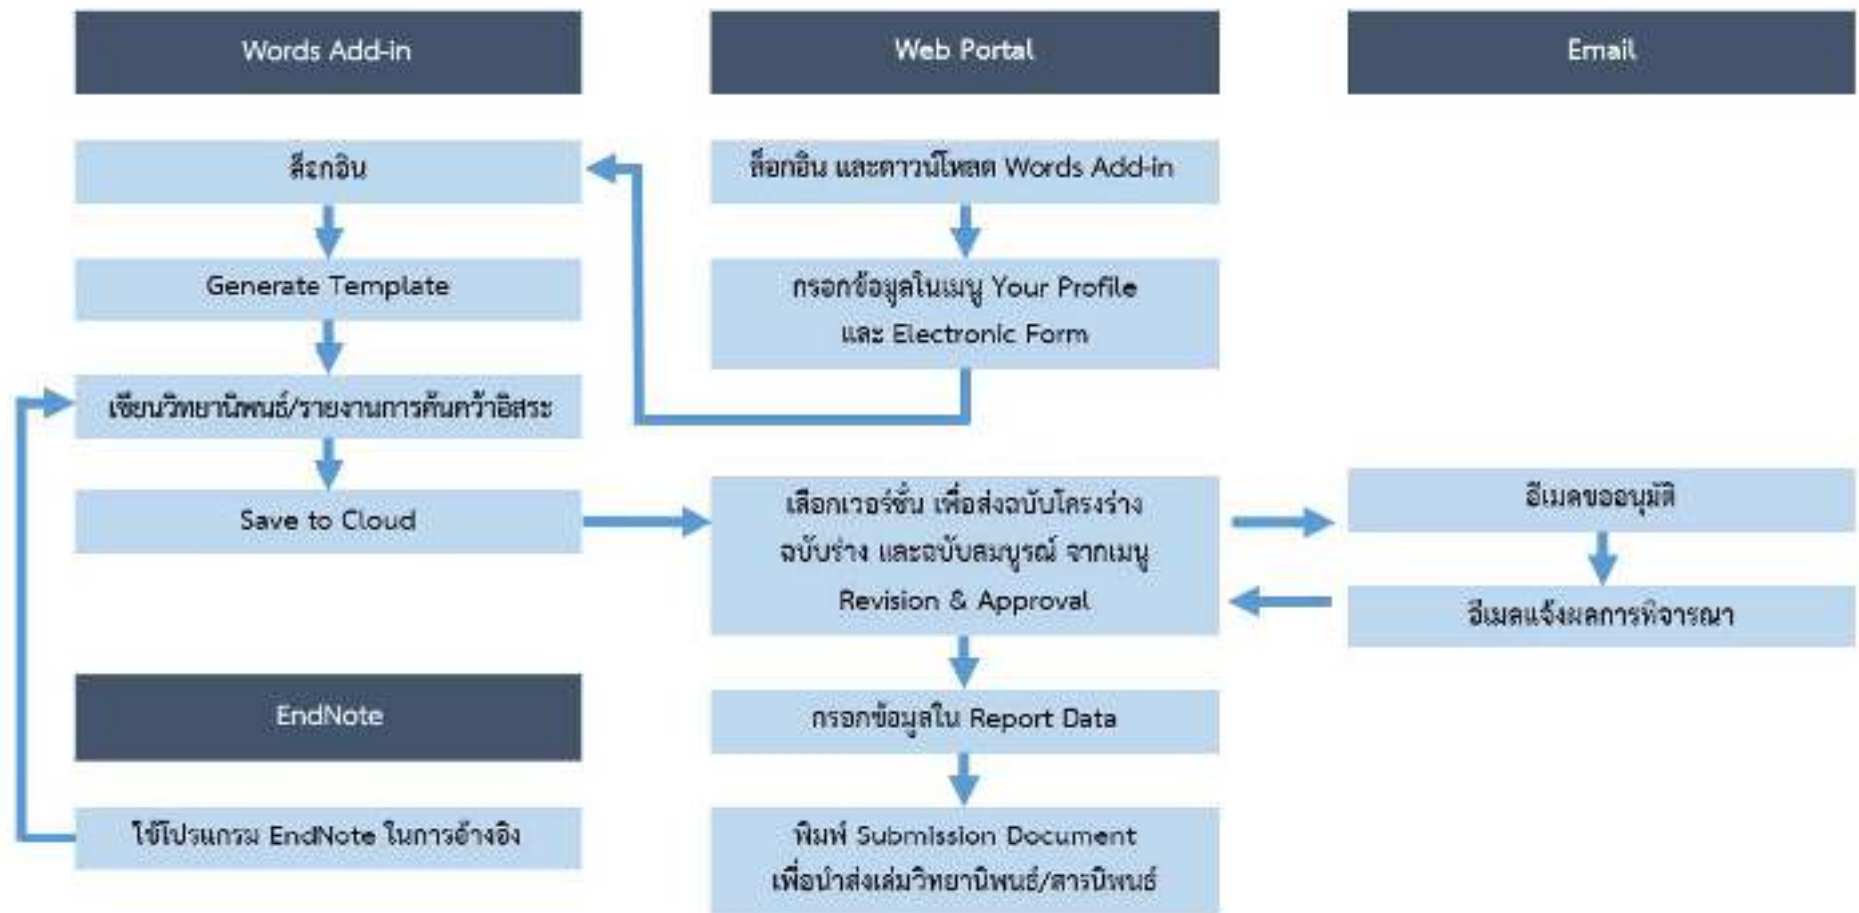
Words Add-in

ล็อกอิน

Generate Template

เขียนวิทยานิพนธ์/รายงานการค้นคว้าอิสระ

Save to Cloud

EndNote

ใช้โปรแกรม EndNote ในการอ้างอิง

Web Portal

ล็อกอิน และดาวน์โหลด Words Add-in

กรอกข้อมูลในเมนู Your Profile และ Electronic Form

เลือกเวอร์ชั่น เพื่อส่งฉบับโครงร่าง ฉบับร่าง และฉบับสมบูรณ์ จากเมนู Revision & Approval

กรอกข้อมูลใน Report Data

พิมพ์ Submission Document เพื่อนำส่งเล่มวิทยานิพนธ์/สารนิพนธ์

Email

อีเมลขออนุมัติ

อีเมลแจ้งผลการพิจารณา